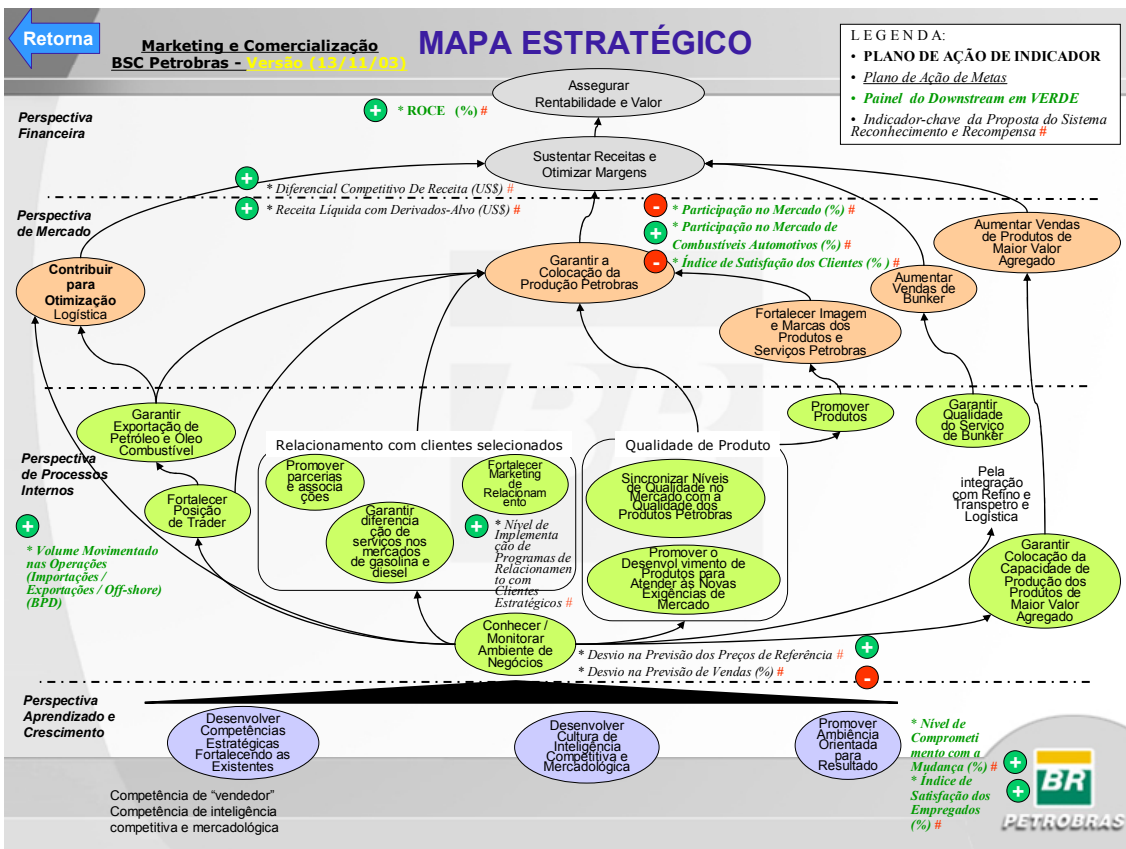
Retorna

Marketing e Comercialização
BSC Petrobras - Versão (13/11/03)

MAPA ESTRATÉGICO

LEGENDA:
• PLANO DE AÇÃO DE INDICADOR
• Plano de Ação de Metas
• Painel do Downstream em VERDE
• Indicador-chave da Proposta do Sistema Reconhecimento e Recompensa #

Perspectiva Financeira

+ * ROCE (%) #

Assegurar Rentabilidade e Valor

Sustentar Receitas e Otimizar Margens

+ * Diferencial Competitivo De Receita (US$) #
+ * Receita Líquida com Derivados-Alvo (US$) #

Perspectiva de Mercado

- * Participação no Mercado (%) #
+ * Participação no Mercado de Combustíveis Automotivos (%) #
- * Índice de Satisfação dos Clientes (%) #

Contribuir para Otimização Logística

Garantir a Colocação da Produção Petrobras

Aumentar Vendas de Produtos de Maior Valor Agregado

Aumentar Vendas de Bunker

Fortalecer Imagem e Marcas dos Produtos e Serviços Petrobras

Perspectiva de Processos Internos

Promover Produtos

Garantir Qualidade do Serviço de Bunker

Garantir Exportação de Petróleo e Óleo Combustível

Relacionamento com clientes selecionados

Qualidade de Produto

Promover parcerias e associações

Fortalecer Marketing de Relacionamento

Garantir diferenciação de serviços nos mercados de gasolina e diesel

+ * Nível de Implementação de Programas de Relacionamento com Clientes Estratégicos #

Sincronizar Níveis de Qualidade no Mercado com a Qualidade dos Produtos Petrobras

Promover o Desenvolvimento de Produtos para Atender às Novas Exigências de Mercado

Pela integração com Refino e Transpetro e Logística

Fortalecer Posição de Trader

+ * Volume Movimentado nas Operações (Importações / Exportações / Off-shore) (BPD)

Garantir Colocação da Capacidade de Produção dos Produtos de Maior Valor Agregado

Conhecer / Monitorar Ambiente de Negócios

+ * Desvio na Previsão dos Preços de Referência #
- * Desvio na Previsão de Vendas (%) #

Perspectiva Aprendizado e Crescimento

Desenvolver Competências Estratégicas Fortalecendo as Existentes

Desenvolver Cultura de Inteligência Competitiva e Mercadológica

Promover Ambiência Orientada para Resultado

+ * Nível de Comprometimento com a Mudança (%) #
+ * Índice de Satisfação dos Empregados (%) #

Competência de "vendedor"
Competência de inteligência competitiva e mercadológica

BR
PETROBRAS